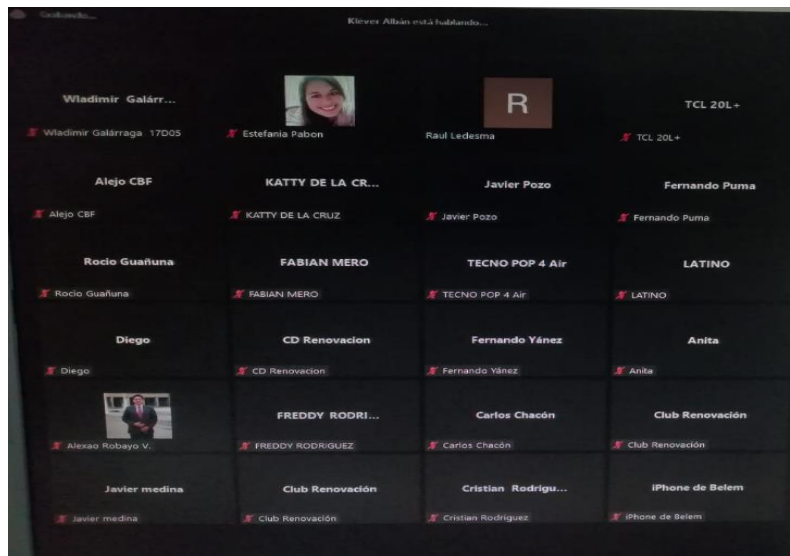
Grabando...

Klever Albán está hablando...

Wladimir Galárr...
Wladimir Galárraga 17D05

Estefania Pabon

R
Raul Ledesma

TCL 20L+
TCL 20L+

Alejo CBF
Alejo CBF

KATTY DE LA CR...
KATTY DE LA CRUZ

Javier Pozo
Javier Pozo

Fernando Puma
Fernando Puma

Rocio Guañuna
Rocio Guañuna

FABIAN MERO
FABIAN MERO

TECNO POP 4 Air
TECNO POP 4 Air

LATINO
LATINO

Diego
Diego

CD Renovacion
CD Renovacion

Fernando Yánez
Fernando Yánez

Anita
Anita

Alexao Robayo V.

FREDDY RODRI...
FREDDY RODRIGUEZ

Carlos Chacón
Carlos Chacón

Club Renovación
Club Renovación

Javier medina
Javier medina

Club Renovación
Club Renovación

Cristian Rodrigu...
Cristian Rodriguez

iPhone de Belem
iPhone de Belem